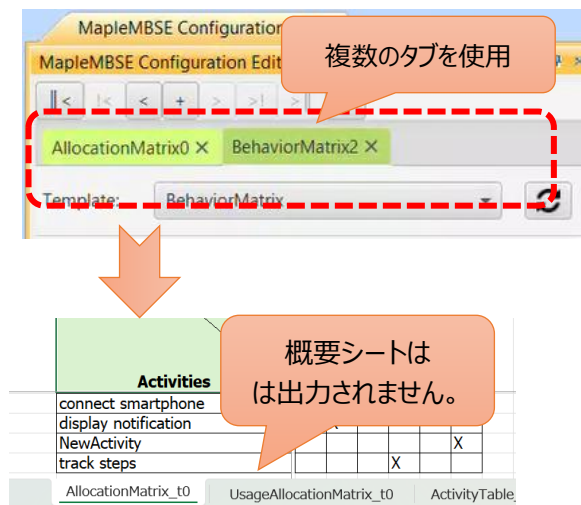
MapleMBSE Configuration

MapleMBSE Configuration Edit

複数のタブを使用

‖< |< < + > >| >‖

AllocationMatrix0 ×

BehaviorMatrix2 ×

Template: BehaviorMatrix

Activities

概要シートはは出力されません。

| connect smartphone | | | | | | |
|---|---|---|---|---|---|---|
| display notification | | X | | | | |
| NewActivity | | | | | | X |
| track steps | | | | X | | |

AllocationMatrix_t0 UsageAllocationMatrix_t0 ActivityTable_